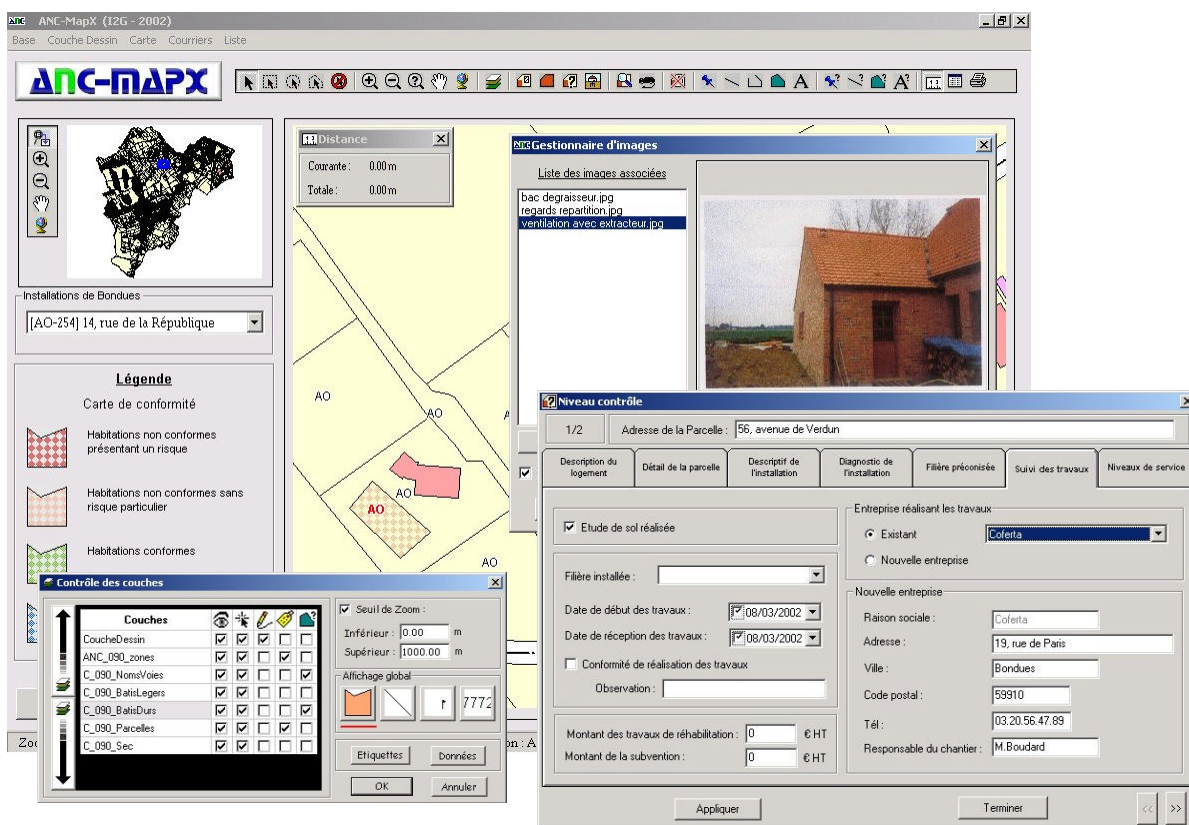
ANC-MapX (I2G - 2002)

Base Couche Dessin Carte Courriers Liste

ANC-MAPX

Installations de Bondues

[AO-254] 14, rue de la République

Légende

Carte de conformité

Habitations non conformes présentant un risque

Habitations non conformes sans risque particulier

Habitations conformes

Distance

Courante : 0.00 m

Totale : 0.00 m

Gestionnaire d'images

Liste des images associées

bac degraisseur.jpg
regards repartition.jpg
ventilation avec extracteur.jpg

AO

AO

AO

AO

AO

Contrôle des couches

| Couches | | | | | |
|---|---|---|---|---|---|
| CoucheDessin | ☑ | ☑ | ☑ | ☐ | ☐ |
| ANC_090_zones | ☑ | ☑ | ☐ | ☑ | ☐ |
| C_090_NomsVoies | ☑ | ☑ | ☐ | ☐ | ☑ |
| C_090_BatisLegers | ☑ | ☑ | ☐ | ☐ | ☐ |
| C_090_BatisDurs | ☑ | ☑ | ☐ | ☐ | ☑ |
| C_090_Parcelles | ☑ | ☑ | ☐ | ☑ | ☐ |
| C_090_Sec | ☑ | ☑ | ☐ | ☐ | ☐ |

Seuil de Zoom :

Inférieur : 0.00 m

Supérieur : 1000.00 m

Affichage global

7772

Etiquettes Données

OK Annuler

Zoo

on : A

Niveau contrôle

1/2 Adresse de la Parcelle : 56, avenue de Verdun

Description du logement | Détail de la parcelle | Descriptif de l'installation | Diagnostic de l'installation | Filière préconisée | Suivi des travaux | Niveaux de service

Etude de sol réalisée

Filière installée :

Date de début des travaux : 08/03/2002

Date de réception des travaux : 08/03/2002

Conformité de réalisation des travaux

Observation :

Montant des travaux de réhabilitation : 0 € HT

Montant de la subvention : 0 € HT

Entreprise réalisant les travaux

Existant Coferta

Nouvelle entreprise

Nouvelle entreprise

Raison sociale : Coferta

Adresse : 19, rue de Paris

Ville : Bondues

Code postal : 59910

Tél : 03.20.56.47.89

Responsable du chantier : M.Boudard

Appliquer

Terminer

<< >>